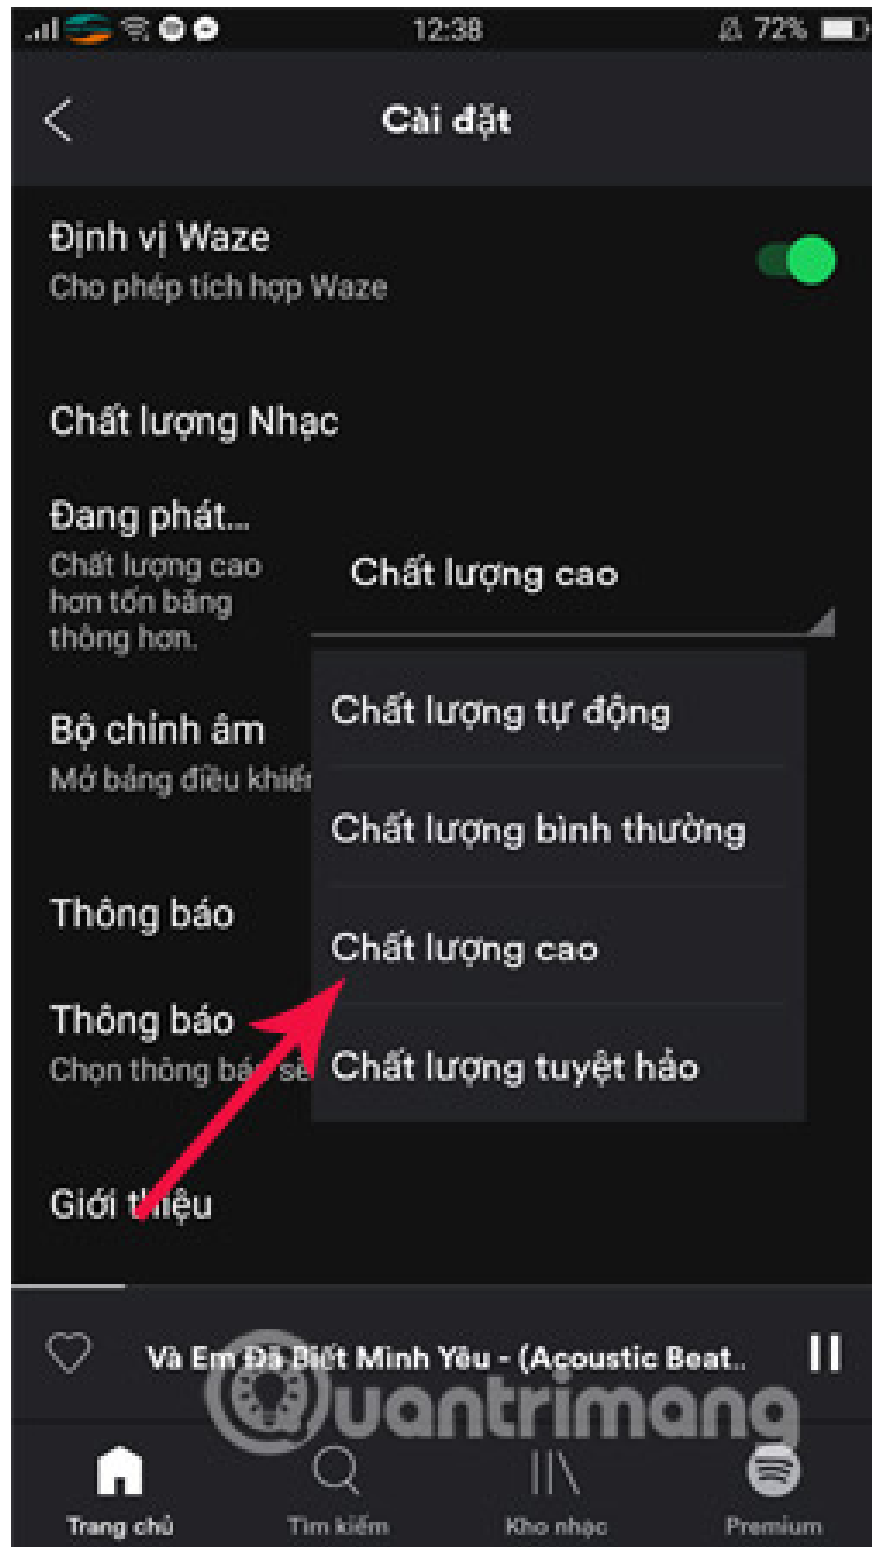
12:38 72%

Cài đặt

Định vị Waze
Cho phép tích hợp Waze

Chất lượng Nhạc

Đang phát...
Chất lượng cao hơn tốn băng thông hơn.

Chất lượng cao

Chất lượng tự động

Chất lượng bình thường

Chất lượng cao

Chất lượng tuyệt hảo

Bộ chỉnh âm
Mở bảng điều khiể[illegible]

Thông báo

Thông báo
Chọn thông b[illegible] sẽ

Giới thiệu

Và Em Đã Biết Mình Yêu - (Acoustic Beat..

Quantrimang

Trang chủ
Tìm kiếm
Kho nhạc
Premium